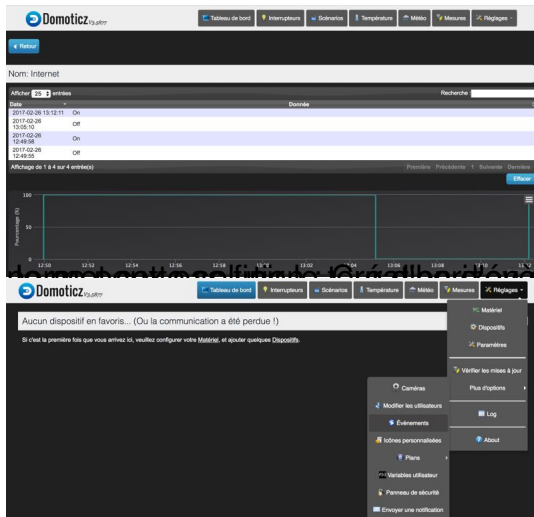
Domoticz

Tableau de bord | Interrupteurs | Scénarios | Température | Météo | Mesures | Réglages

« Retour

Nom: Internet

Afficher 25 entrées

Recherche

| Date | Donnée |
|---|---|
| 2017-02-26 13:12:11 | On |
| 2017-02-26 13:05:10 | Off |
| 2017-02-26 12:49:58 | On |
| 2017-02-26 12:49:55 | Off |

Affichage de 1 à 4 sur 4 entrées(s)

Première Précédente 1 Suivante Dernière

Effacer

100

50

0

Pourcentage (%)

12:50 12:52 12:54 12:56 12:58 13:00 13:02 13:04 13:06 13:08 13:10 13:12

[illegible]

Domoticz

Tableau de bord | Interrupteurs | Scénarios | Température | Météo | Mesures | Réglages

Aucun dispositif en favoris... (Ou la communication a été perdue !)

Si c'est la première fois que vous arrivez ici, veuillez configurer votre Matériel, et ajouter quelques Dispositifs.

Matériel
Dispositifs
Paramètres
Vérifier les mises à jour
Plus d'options
Log
About

Caméras
Modifier les utilisateurs
Événements
Icônes personnalisées
Plans
Variables utilisateur
Panneau de sécurité
Envoyer une notification